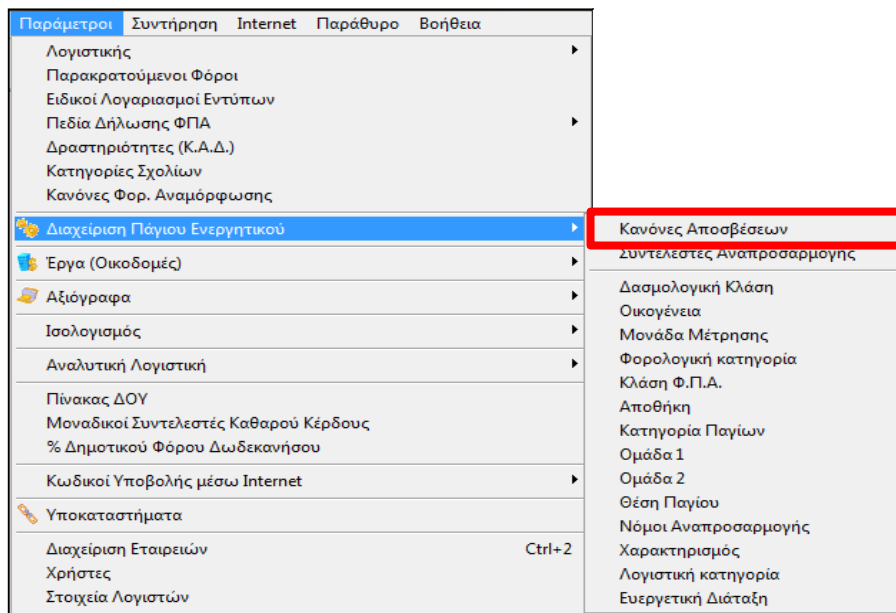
Παράμετροι Συντήρηση Internet Παράθυρο Βοήθεια

Λογιστικής
Παρακρατούμενοι Φόροι
Ειδικοί Λογαριασμοί Εντύπων
Πεδία Δήλωσης ΦΠΑ
Δραστηριότητες (Κ.Α.Δ.)
Κατηγορίες Σχολίων
Κανόνες Φορ. Αναμόρφωσης
Διαχείριση Πάγιου Ενεργητικού
Έργα (Οικοδομές)
Αξιόγραφα
Ισολογισμός
Αναλυτική Λογιστική
Πίνακας ΔΟΥ
Μοναδικοί Συντελεστές Καθαρού Κέρδους
% Δημοτικού Φόρου Δωδεκανήσου
Κωδικοί Υποβολής μέσω Internet
Υποκαταστήματα
Διαχείριση Εταιρειών Ctrl+2
Χρήστες
Στοιχεία Λογιστών

Κανόνες Αποσβέσεων
Συντελεστές Αναπροσαρμογής
Δασμολογική Κλάση
Οικογένεια
Μονάδα Μέτρησης
Φορολογική κατηγορία
Κλάση Φ.Π.Α.
Αποθήκη
Κατηγορία Παγίων
Ομάδα 1
Ομάδα 2
Θέση Παγίου
Νόμοι Αναπροσαρμογής
Χαρακτηρισμός
Λογιστική κατηγορία
Ενεργετική Διάταξη